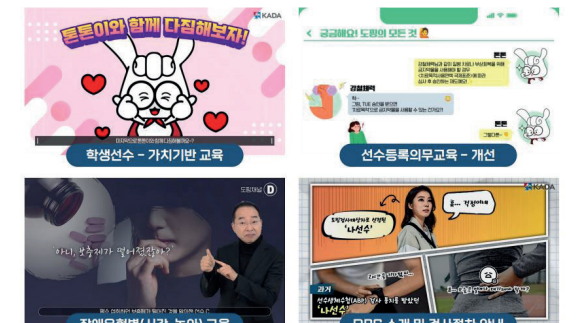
토토이와 함께 다짐해보자!

KADA

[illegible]

학생선수 - 가치기반 교육

< 궁금해요! 도핑의 모든 것

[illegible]

선수등록의무교육 - 개선

도핑채널 D

아니, 보충제가 떨어졌잖아?

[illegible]

KADA

도핑검사에서 양성 판정 '나선수'

흠... 정말이네

과거

'나선수'

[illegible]